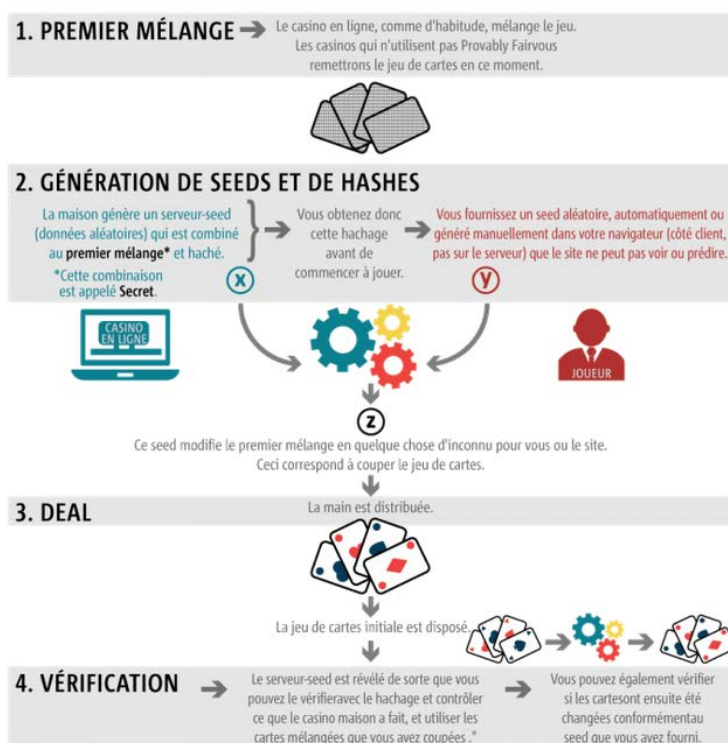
1. PREMIER MÉLANGE

Le casino en ligne, comme d'habitude, mélange le jeu. Les casinos qui n'utilisent pas Provably Fairvous remettrons le jeu de cartes en ce moment.

2. GÉNÉRATION DE SEEDS ET DE HASHES

La maison génère un serveur-seed (données aléatoires) qui est combiné au premier mélange* et haché.

*Cette combinaison est appelé Secret.

X

Vous obtenez donc cette hachage avant de commencer à jouer.

Vous fournissez un seed aléatoire, automatiquement ou généré manuellement dans votre navigateur (côté client, pas sur le serveur) que le site ne peut pas voir ou prédire.

Y

CASINO EN LIGNE

JOUEUR

Z

Ce seed modifie le premier mélange en quelque chose d'inconnu pour vous ou le site. Ceci correspond à couper le jeu de cartes.

3. DEAL

La main est distribuée.

La jeu de cartes initiale est disposé.

4. VÉRIFICATION

Le serveur-seed est révélé de sorte que vous pouvez le vérifieravec le hachage et contrôler ce que le casino maison a fait, et utiliser les cartes mélangées que vous avez coupées ."

Vous pouvez également vérifier si les cartesont ensuite été changées conformémentau seed que vous avez fourni.